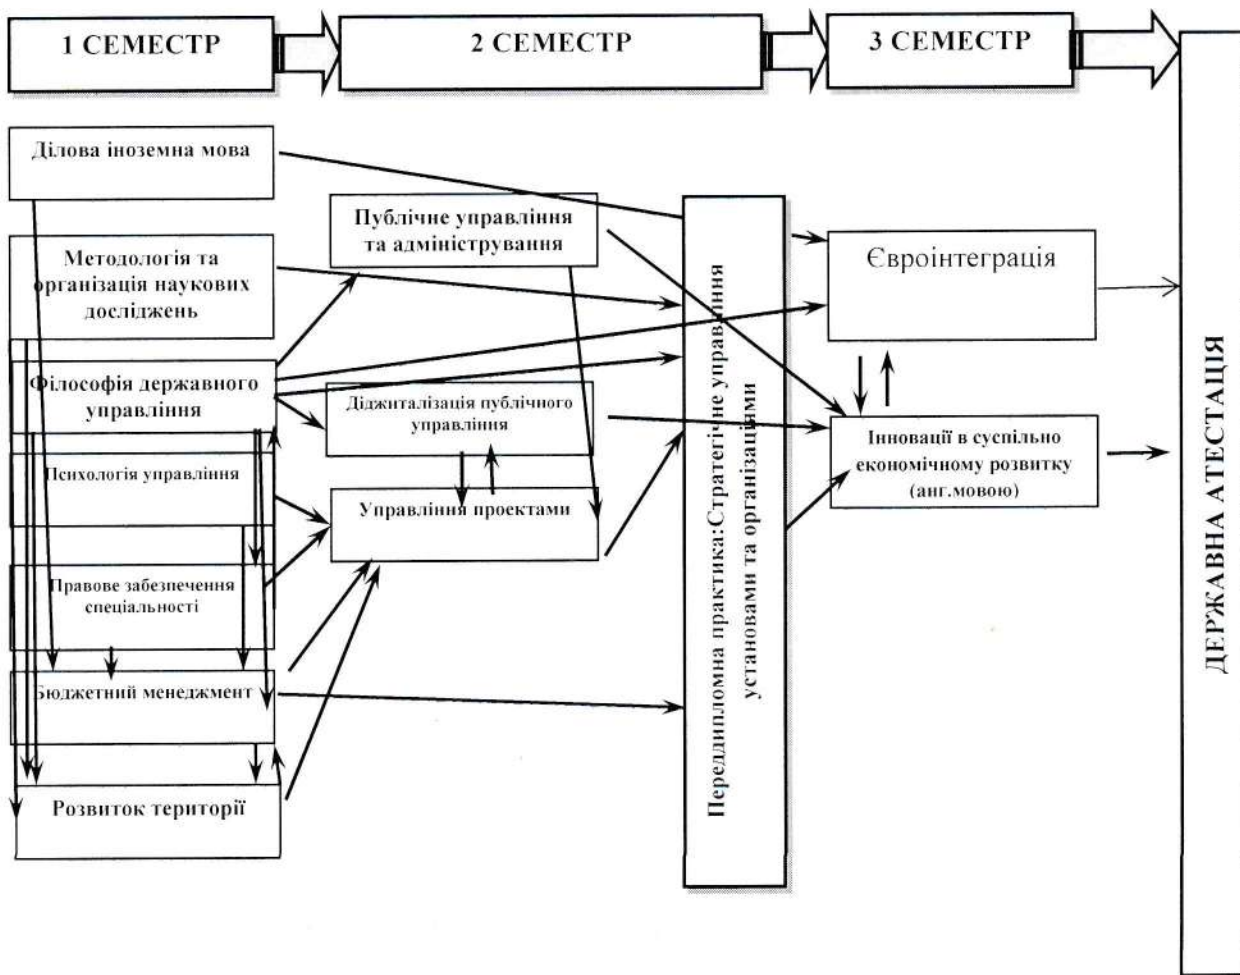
1 СЕМЕСТР

2 СЕМЕСТР

3 СЕМЕСТР

Ділова іноземна мова

Методологія та організація наукових досліджень

Філософія державного управління

Психологія управління

Правове забезпечення спеціальності

Бюджетний менеджмент

Розвиток території

Публічне управління та адміністрування

Діджиталізація публічного управління

Управління проектами

Переддипломна практика:Стратегічне управління установами та організаціями

Євроінтеграція

Інновації в суспільно економічному розвитку (анг.мовою)

ДЕРЖАВНА АТЕСТАЦІЯ